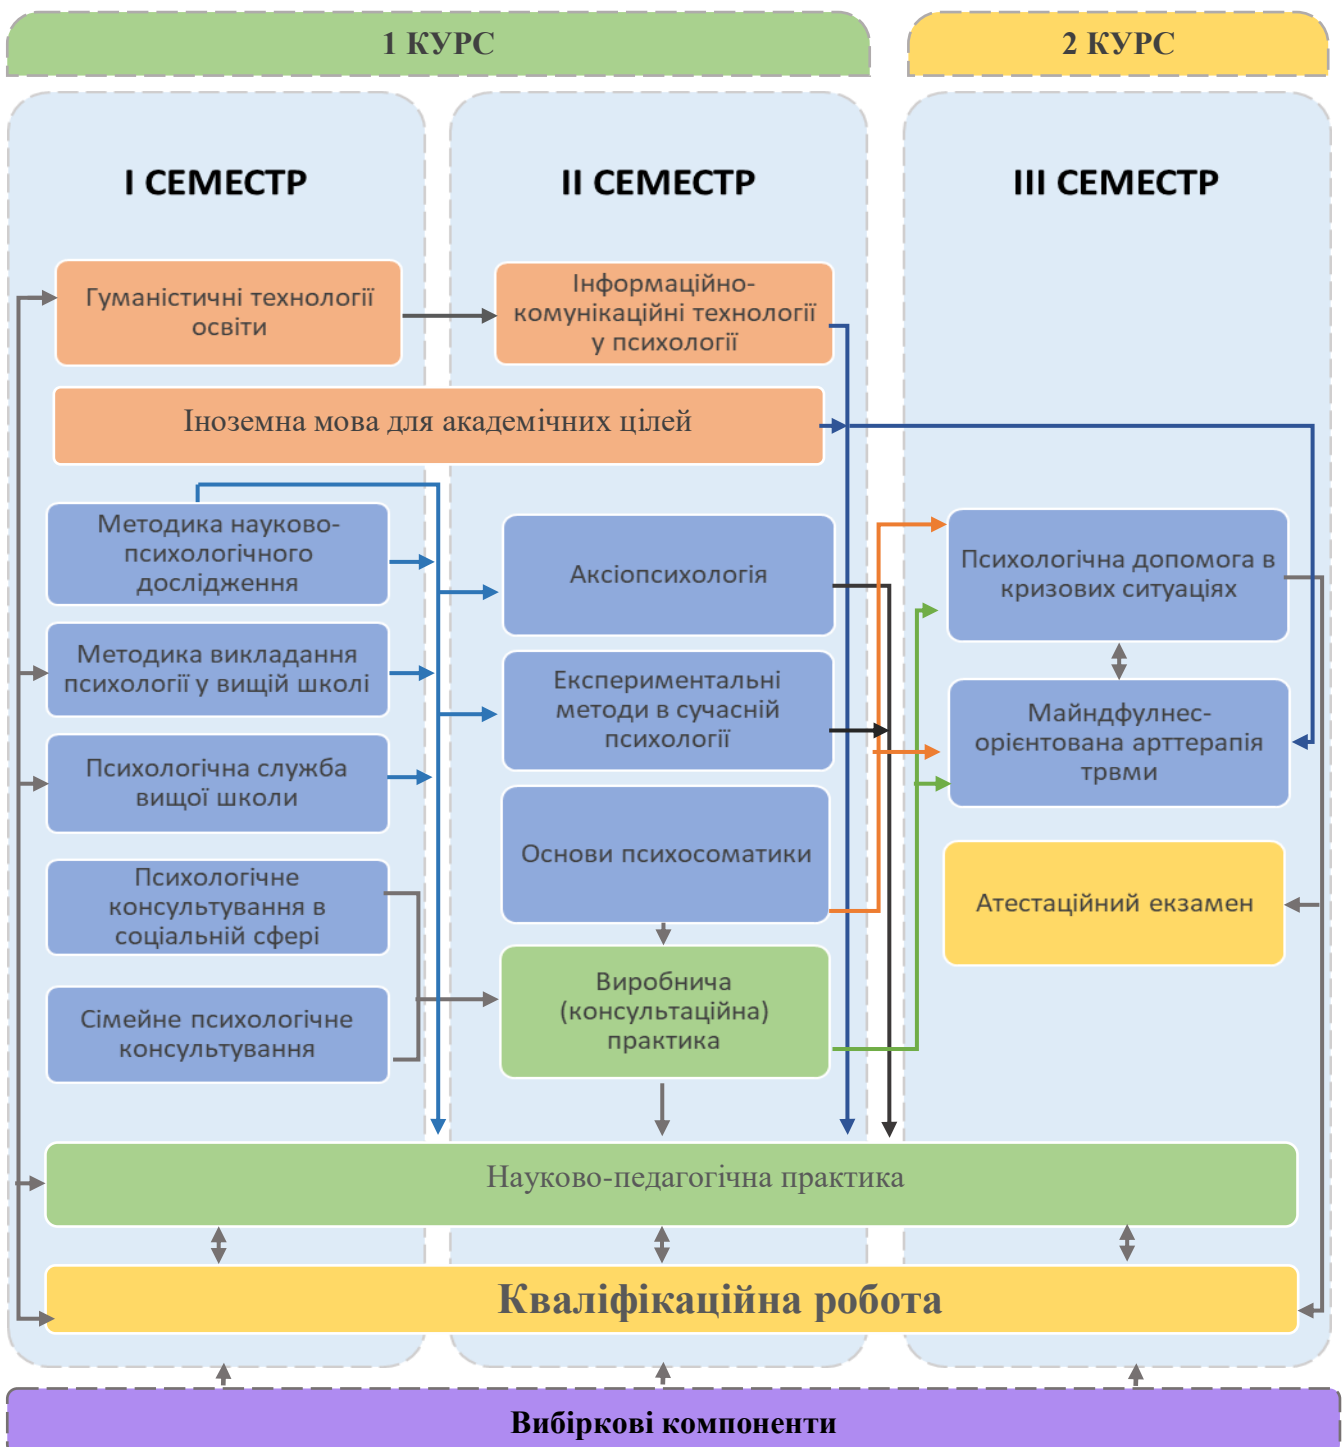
1 КУРС

2 КУРС

I СЕМЕСТР

II СЕМЕСТР

III СЕМЕСТР

Гуманістичні технології освіти

Інформаційно-комунікаційні технології у психології

Іноземна мова для академічних цілей

Методика науково-психологічного дослідження

Аксіопсихологія

Психологічна допомога в кризових ситуаціях

Методика викладання психології у вищій школі

Експериментальні методи в сучасній психології

Майндфулнес-орієнтована арттерапія трвми

Психологічна служба вищої школи

Основи психосоматики

Атестаційний екзамен

Психологічне консультування в соціальній сфері

Виробнича (консультаційна) практика

Сімейне психологічне консультування

Науково-педагогічна практика

Кваліфікаційна робота

Вибіркові компоненти